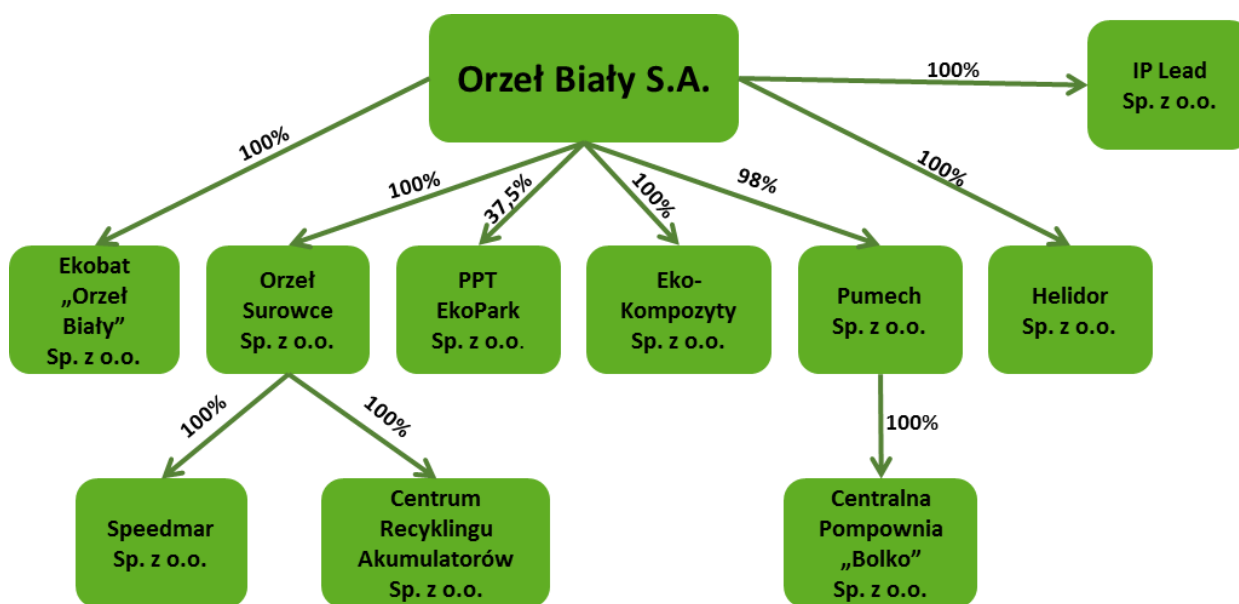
Orzeł Biały S.A.

100%

IP Lead Sp. z o.o.

100%

100%

37,5%

100%

98%

100%

Ekobat „Orzeł Biały” Sp. z o.o.

Orzeł Surowce Sp. z o.o.

PPT EkoPark Sp. z o.o.

Eko-Kompozyty Sp. z o.o.

Pumech Sp. z o.o.

Helidor Sp. z o.o.

100%

100%

100%

Speedmar Sp. z o.o.

Centrum Recyklingu Akumulatorów Sp. z o.o.

Centralna Pompownia „Bolko” Sp. z o.o.